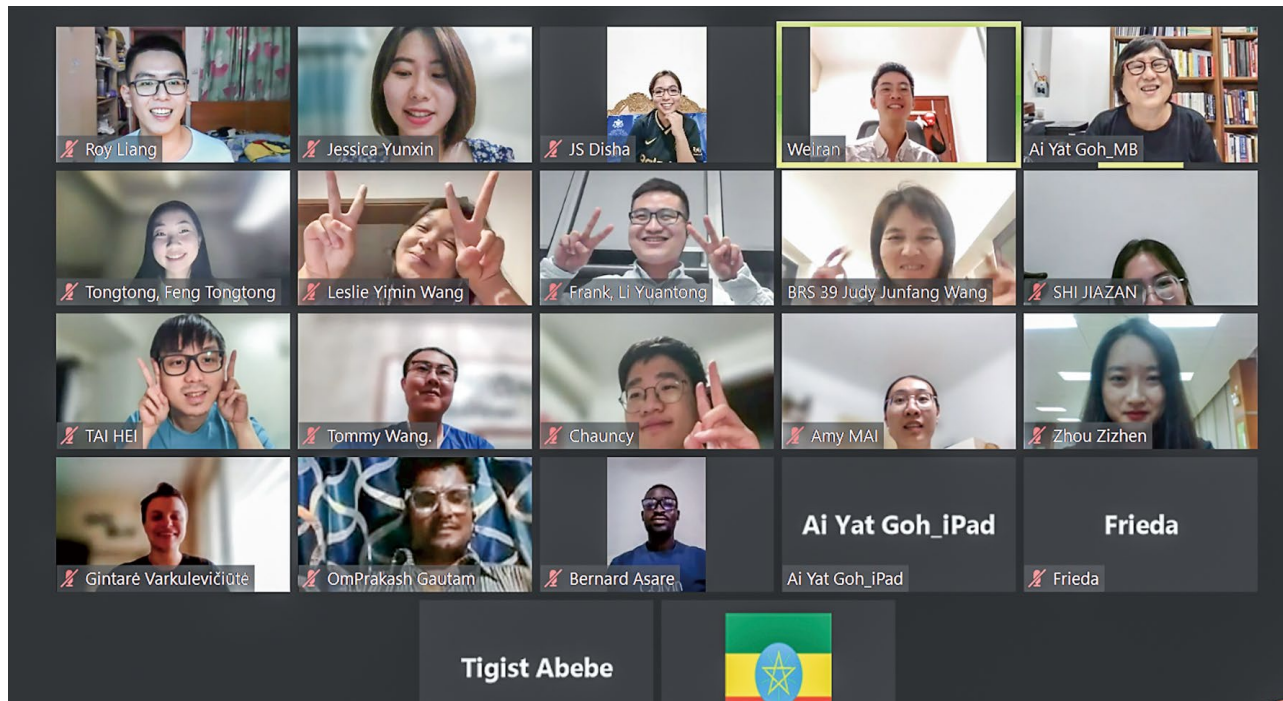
Roy Liang
Jessica Yunxin
JS Disha
Weiran
Ai Yat Goh_MB
Tongtong, Feng Tongtong
Leslie Yimin Wang
Frank, Li Yuantong
BRS 39 Judy Junfang Wang
SHI JIAZAN
TAI HEI
Tommy Wang.
Chauncy
Amy MAI
Zhou Zizhen
Gintarė Varkulevičiūtė
OmPrakash Gautam
Bernard Asare
Ai Yat Goh_iPad
Ai Yat Goh_iPad
Frieda
Frieda
Tigist Abebe